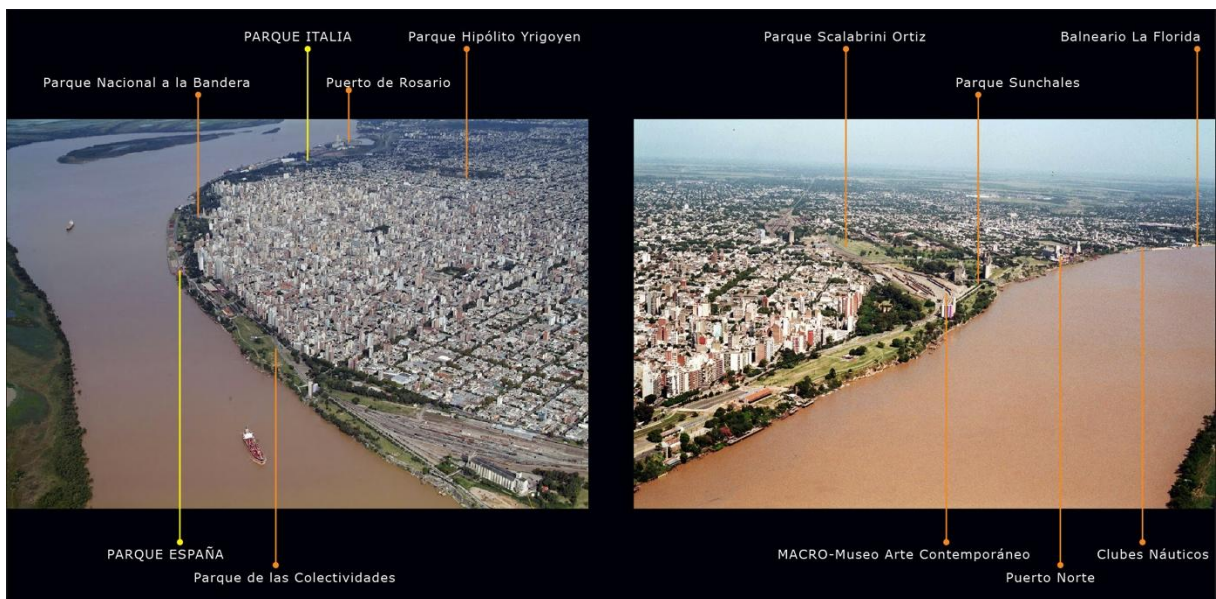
PARQUE ITALIA
Parque Hipólito Yrigoyen
Parque Nacional a la Bandera
Puerto de Rosario
Parque Scalabrini Ortiz
Balneario La Florida
Parque Sunchales
PARQUE ESPAÑA
Parque de las Colectividades
MACRO-Museo Arte Contemporáneo
Puerto Norte
Clubes Náuticos